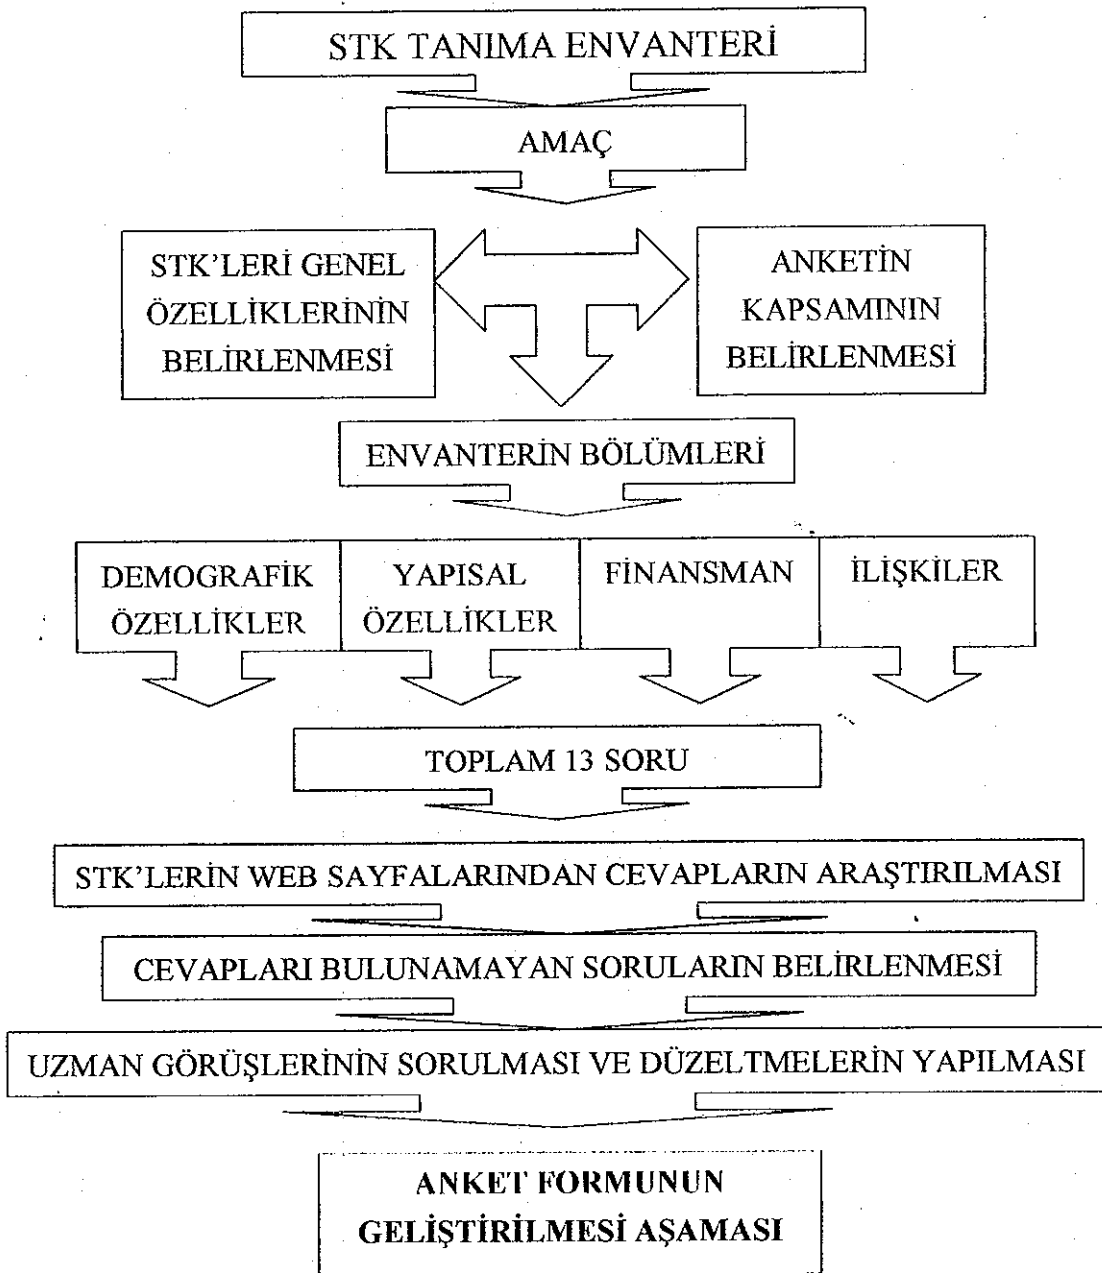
STK TANIMA ENVANTERİ

AMAÇ

STK'LERİ GENEL ÖZELLİKLERİNİN BELİRLENMESİ

ANKETİN KAPSAMININ BELİRLENMESİ

ENVANTERİN BÖLÜMLERİ

DEMOGRAFİK ÖZELLİKLER

YAPISAL ÖZELLİKLER

FİNANSMAN

İLİŞKİLER

TOPLAM 13 SORU

STK'LERİN WEB SAYFALARINDAN CEVAPLARIN ARAŞTIRILMASI

CEVAPLARI BULUNAMAYAN SORULARIN BELİRLENMESİ

UZMAN GÖRÜŞLERİNİN SORULMASI VE DÜZELTMELERİN YAPILMASI

ANKET FORMUNUN GELİŞTİRİLMESİ AŞAMASI